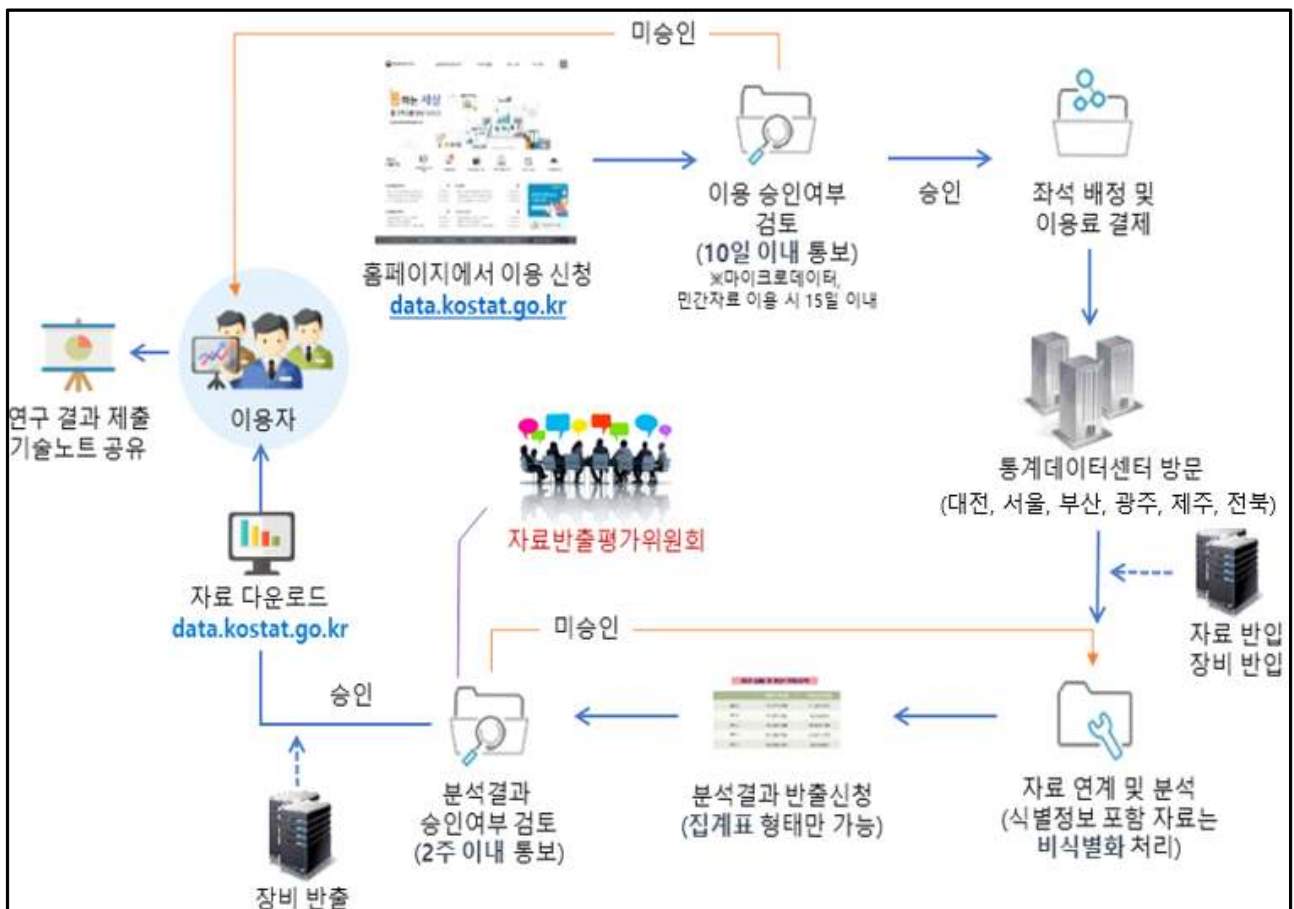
미승인

홈페이지에서 이용 신청
data.kostat.go.kr

이용 승인여부 검토
(10일 이내 통보)
※마이크로데이터, 민간자료 이용 시 15일 이내

승인

좌석 배정 및 이용료 결제

연구 결과 제출
기술노트 공유

이용자

통계데이터센터 방문
(대전, 서울, 부산, 광주, 제주, 전북)

자료반출평가위원회

자료 반입
장비 반입

자료 다운로드
data.kostat.go.kr

미승인

승인

분석결과 승인여부 검토
(2주 이내 통보)

분석결과 반출신청
(집계표 형태만 가능)

자료 연계 및 분석
(식별정보 포함 자료는 비식별화 처리)

장비 반출